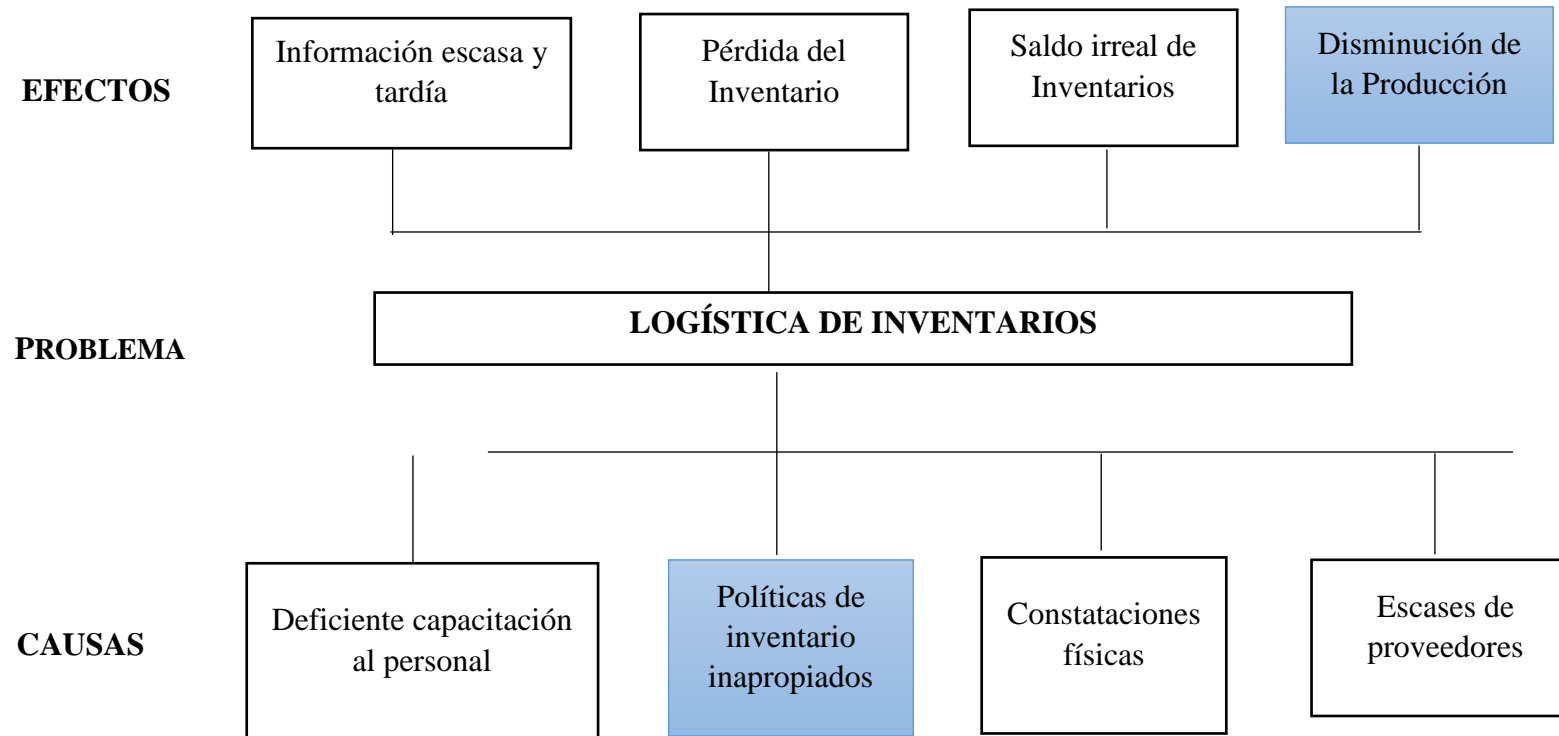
EFECTOS

Información escasa y tardía

Pérdida del Inventario

Saldo irreal de Inventarios

Disminución de la Producción

PROBLEMA

LOGÍSTICA DE INVENTARIOS

CAUSAS

Deficiente capacitación al personal

Políticas de inventario inapropiados

Constataciones físicas

Escases de proveedores